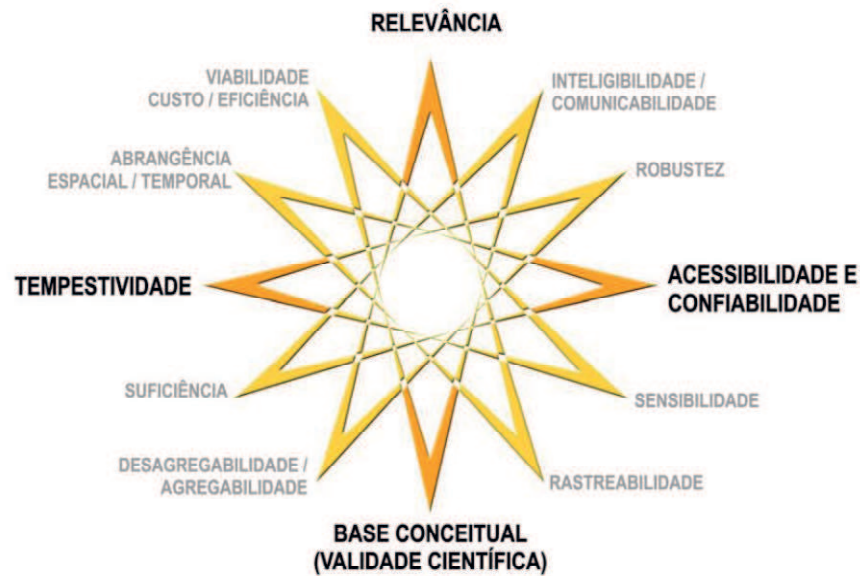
RELEVÂNCIA

INTELIGIBILIDADE / COMUNICABILIDADE

ROBUSTEZ

ACESSIBILIDADE E CONFIABILIDADE

SENSIBILIDADE

RASTREABILIDADE

BASE CONCEITUAL (VALIDADE CIENTÍFICA)

DESAGREGABILIDADE / AGREGABILIDADE

SUFICIÊNCIA

TEMPESTIVIDADE

ABRANGÊNCIA ESPACIAL / TEMPORAL

VIABILIDADE CUSTO / EFICIÊNCIA